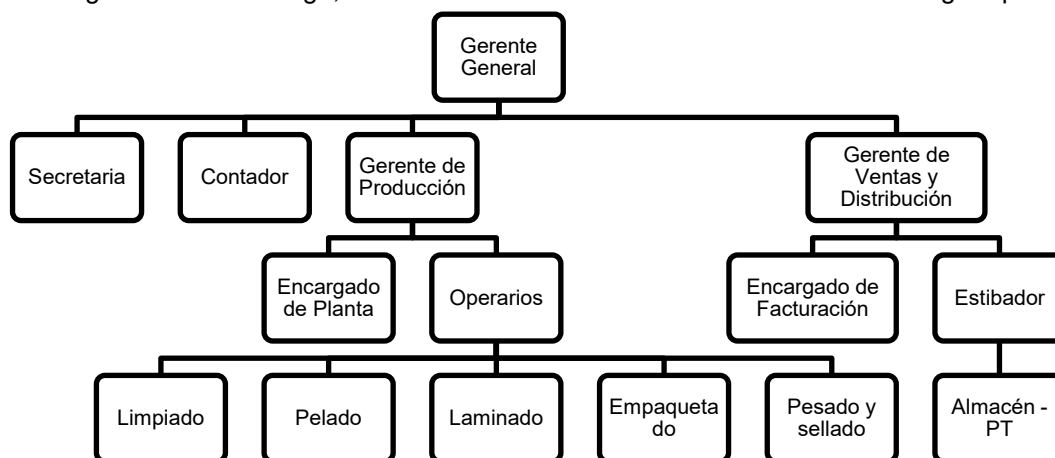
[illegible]

Gerente General

Secretaria

Contador

Gerente de Producción

Gerente de Ventas y Distribución

Encargado de Planta

Operarios

Encargado de Facturación

Estibador

Limpiado

Pelado

Laminado

Empaquetado

Pesado y sellado

Almacén - PT